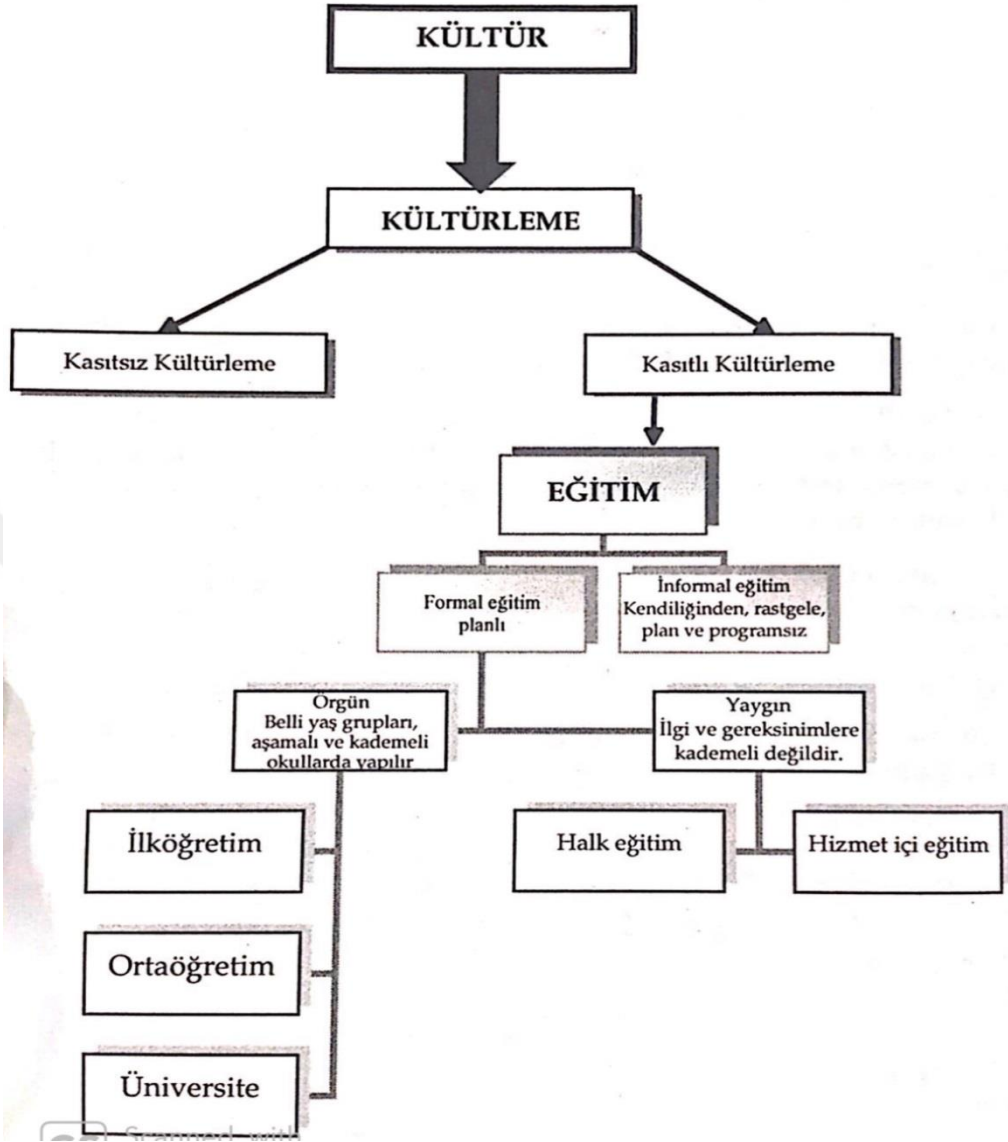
KÜLTÜR

KÜLTÜRLEME

Kasıtsız Kültürleme

Kasıtlı Kültürleme

EĞİTİM

Formal eğitim planlı

İnformal eğitim Kendiliğinden, rastgele, plan ve programsız

Örgün Belli yaş grupları, aşamalı ve kademeli okullarda yapılır

Yaygın İlgi ve gereksinimlere kademeli değildir.

İlköğretim

Ortaöğretim

Üniversite

Halk eğitim

Hizmet içi eğitim

Scanned with